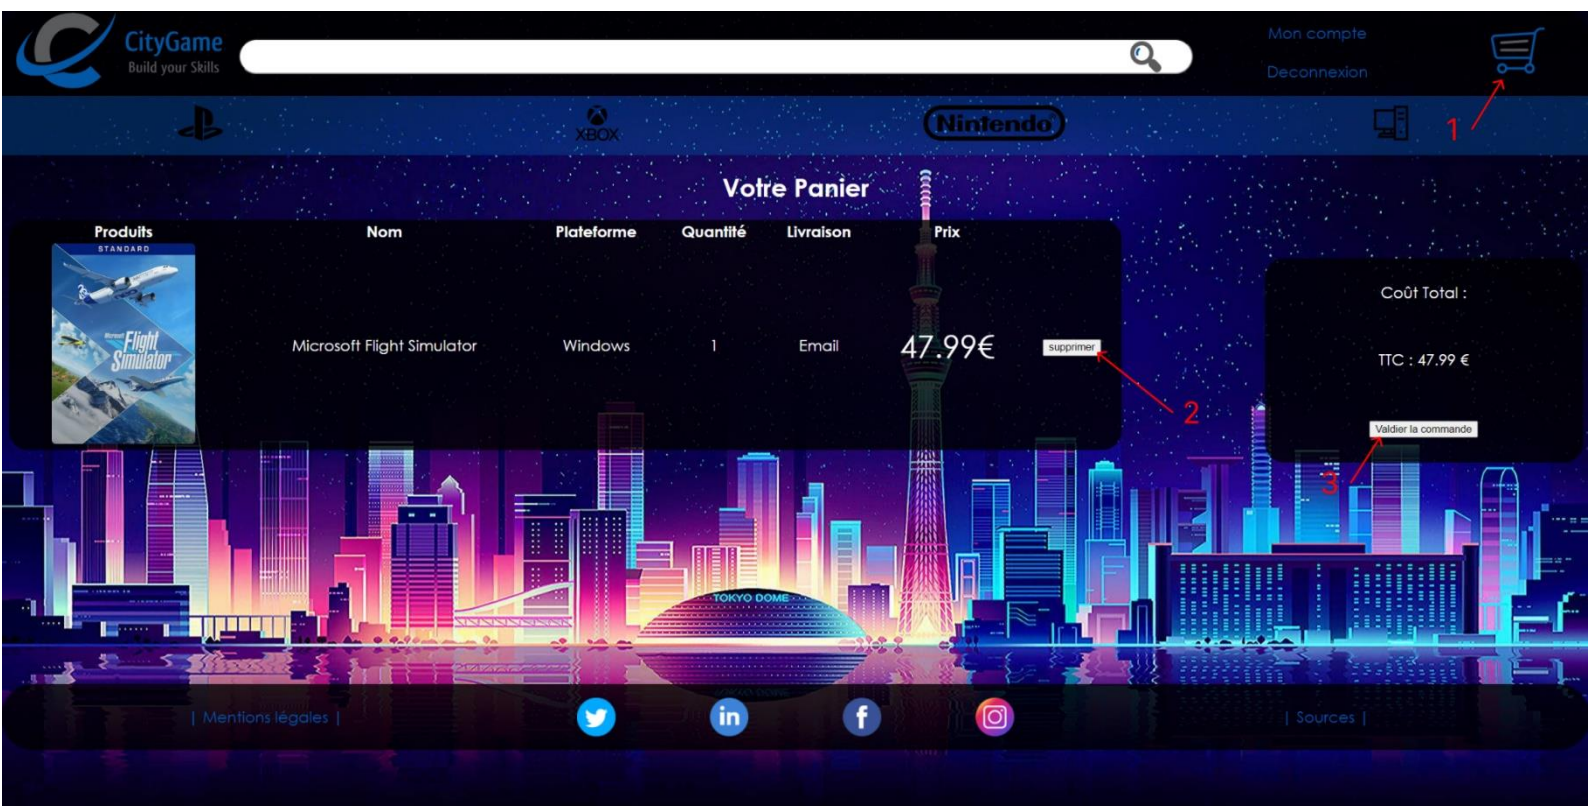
CityGame
Build your Skills

Mon compte
Deconnexion

XBOX
Nintendo

1

Votre Panier

| Produits | Nom | Plateforme | Quantité | Livraison | Prix | |
|---|---|---|---|---|---|---|
| STANDARD Microsoft Flight Simulator | Microsoft Flight Simulator | Windows | 1 | Email | 47.99€ | supprimer |

2

Coût Total :
TTC : 47.99 €
Valdier la commande

3

TOKYO DOME

| Mentions légales |

| Sources |